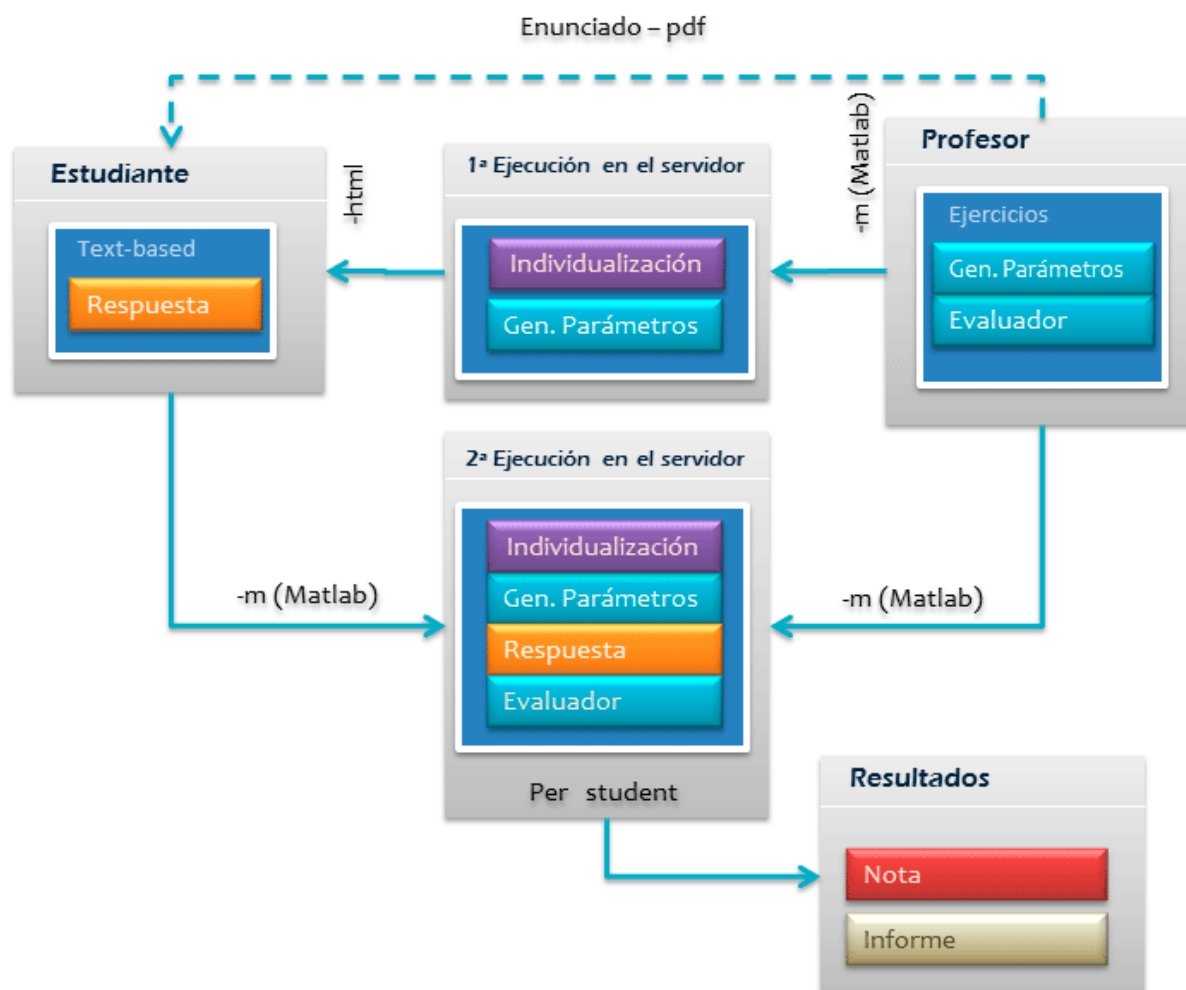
Enunciado – pdf

Estudiante

Text-based

Respuesta

-html

1ª Ejecución en el servidor

Individualización

Gen. Parámetros

-m (Matlab)

Profesor

Ejercicios

Gen. Parámetros

Evaluador

2ª Ejecución en el servidor

Individualización

Gen. Parámetros

Respuesta

Evaluador

Per student

-m (Matlab)

-m (Matlab)

Resultados

Nota

Informe